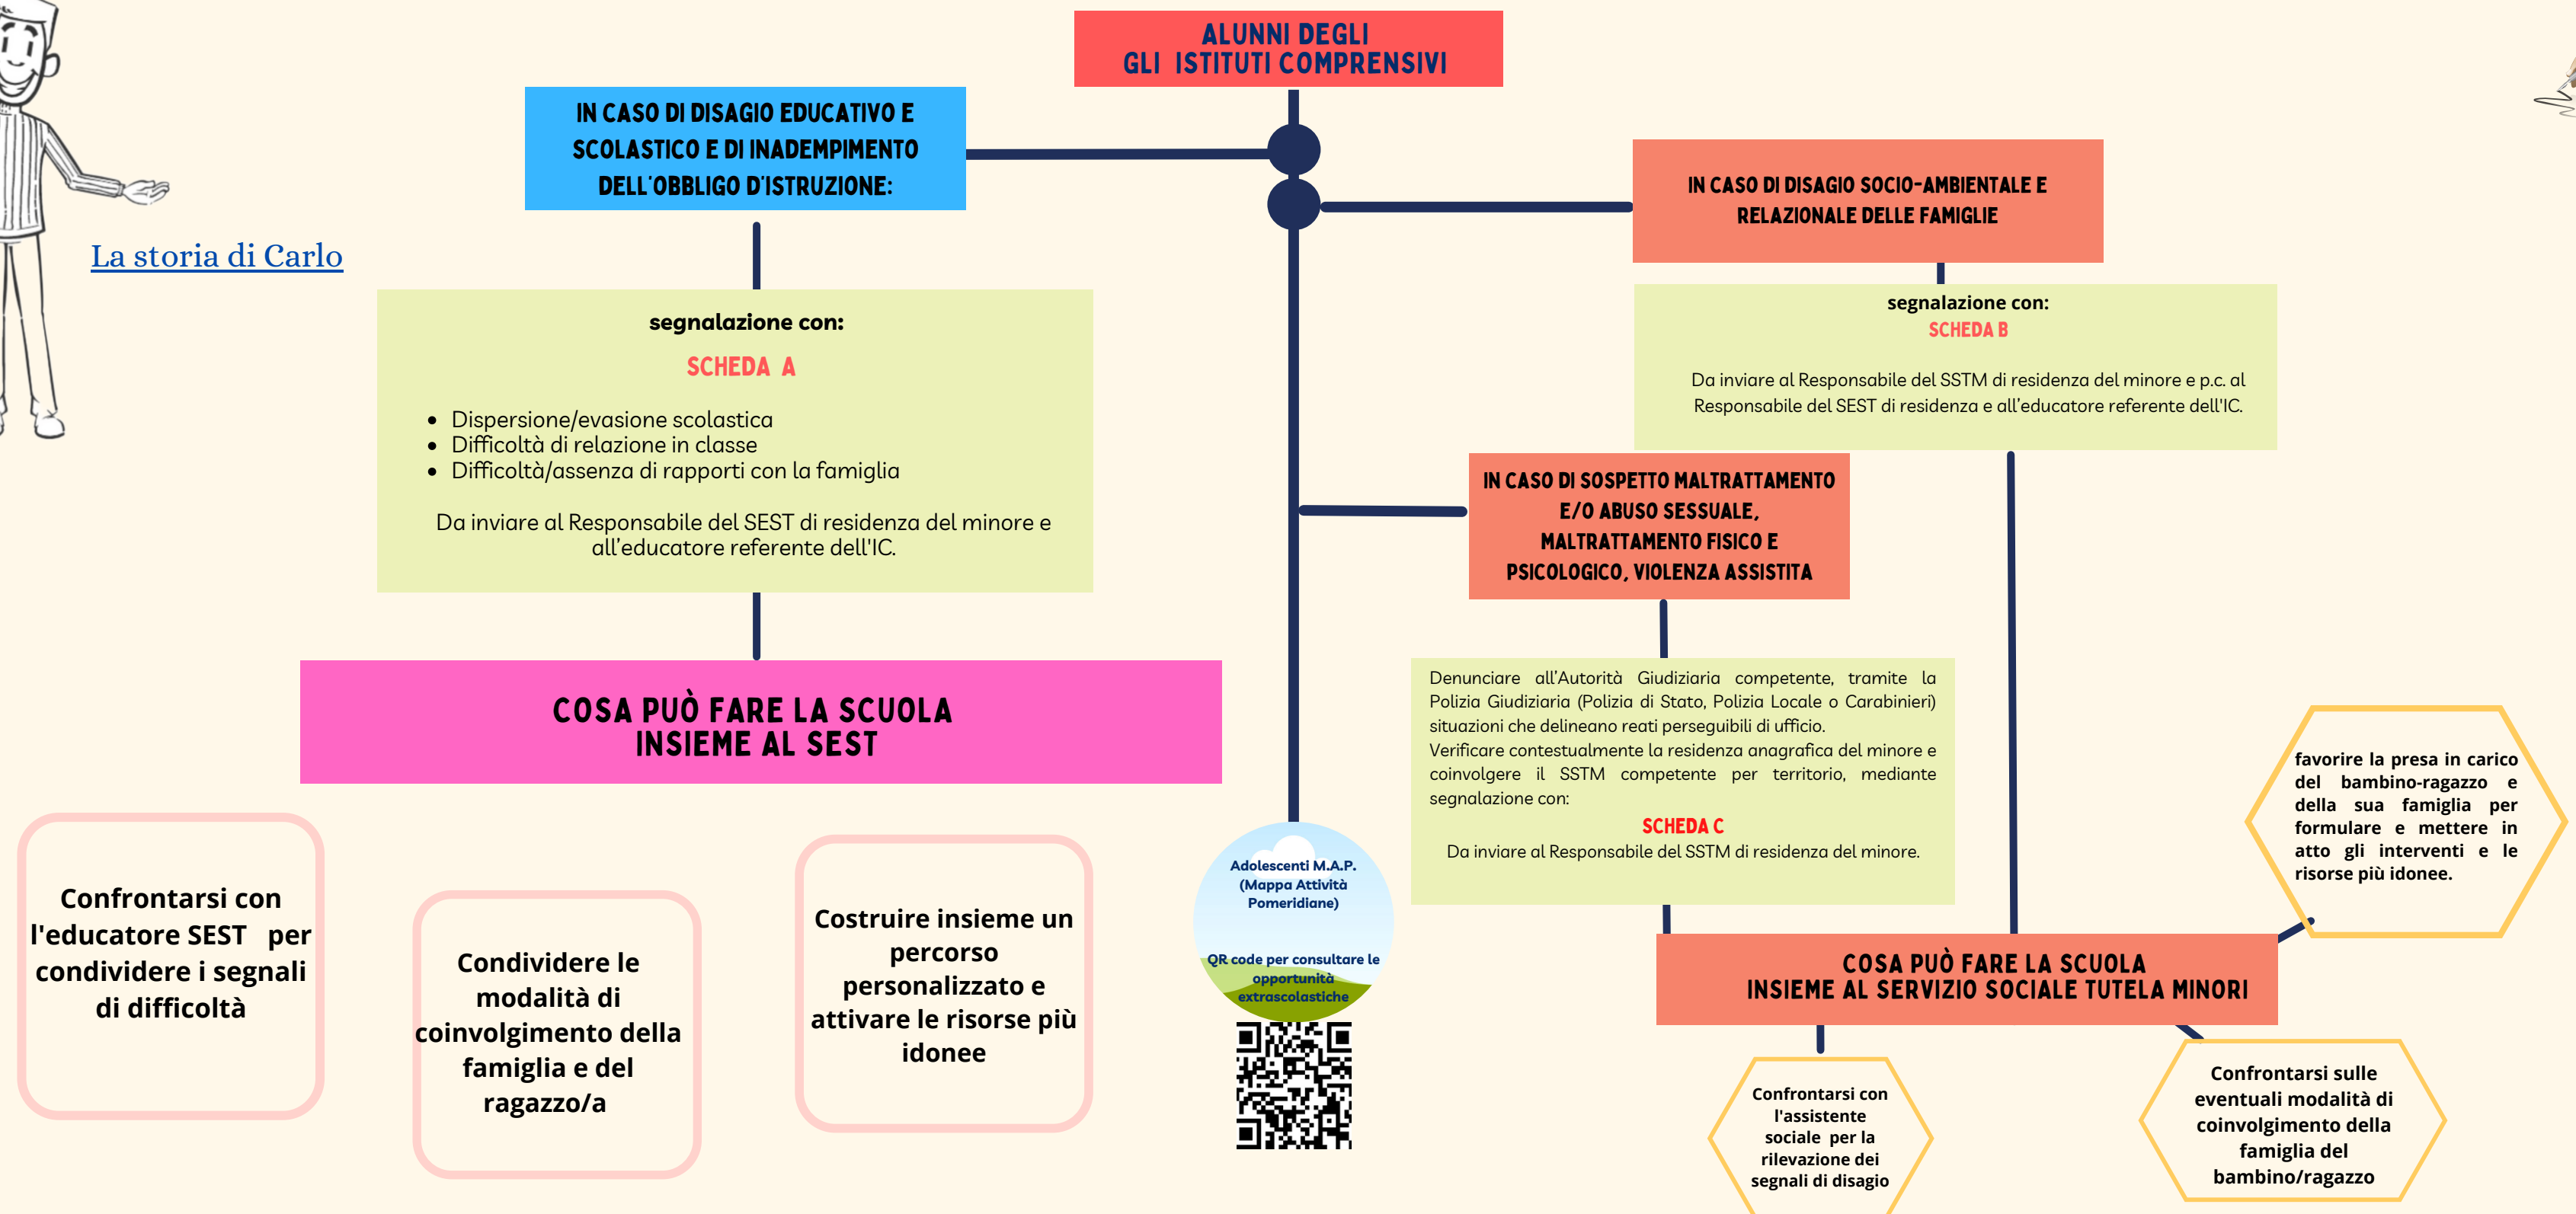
ALUNNI DEGLI
GLI ISTITUTI COMPRENSIVI

IN CASO DI DISAGIO EDUCATIVO E SCOLASTICO E DI INADEMPIMENTO DELL'OBBLIGO D'ISTRUZIONE:

La storia di Carlo

segnalazione con:

SCHEDA A

- Dispersione/evasione scolastica
- Difficoltà di relazione in classe
- Difficoltà/assenza di rapporti con la famiglia

Da inviare al Responsabile del SEST di residenza del minore e all'educatore referente dell'IC.

COSA PUÒ FARE LA SCUOLA
INSIEME AL SEST

Confrontarsi con l'educatore SEST per condividere i segnali di difficoltà

Condividere le modalità di coinvolgimento della famiglia e del ragazzo/a

Costruire insieme un percorso personalizzato e attivare le risorse più idonee

Adolescenti M.A.P. (Mappa Attività Pomeridiane)

QR code per consultare le opportunità extrascolastiche

IN CASO DI DISAGIO SOCIO-AMBIENTALE E RELAZIONALE DELLE FAMIGLIE

segnalazione con:
SCHEDA B

Da inviare al Responsabile del SSTM di residenza del minore e p.c. al Responsabile del SEST di residenza e all'educatore referente dell'IC.

IN CASO DI SOSPETTO MALTRATTAMENTO E/O ABUSO SESSUALE, MALTRATTAMENTO FISICO E PSICOLOGICO, VIOLENZA ASSISTITA

Denunciare all'Autorità Giudiziaria competente, tramite la Polizia Giudiziaria (Polizia di Stato, Polizia Locale o Carabinieri) situazioni che delineano reati perseguibili di ufficio.
Verificare contestualmente la residenza anagrafica del minore e coinvolgere il SSTM competente per territorio, mediante segnalazione con:
SCHEDA C
Da inviare al Responsabile del SSTM di residenza del minore.

favorire la presa in carico del bambino-ragazzo e della sua famiglia per formulare e mettere in atto gli interventi e le risorse più idonee.

COSA PUÒ FARE LA SCUOLA
INSIEME AL SERVIZIO SOCIALE TUTELA MINORI

Confrontarsi con l'assistente sociale per la rilevazione dei segnali di disagio

Confrontarsi sulle eventuali modalità di coinvolgimento della famiglia del bambino/ragazzo